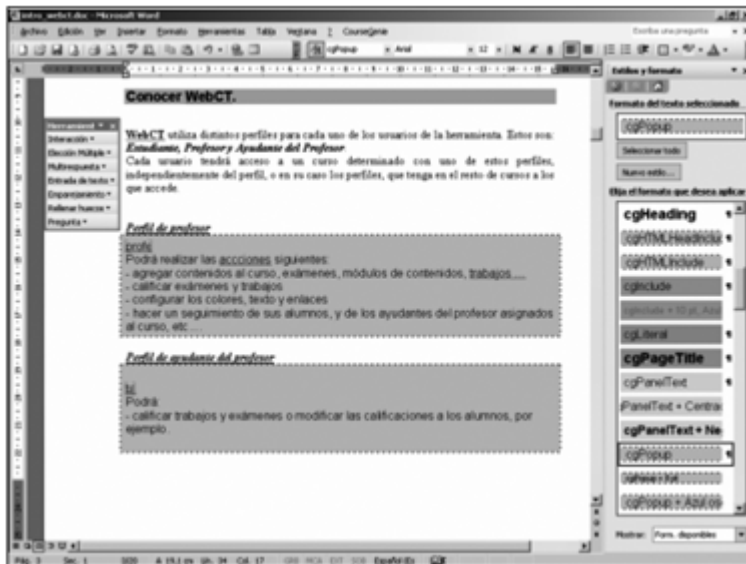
intro_webct.doc - Microsoft Word

Archivo Edición Ver Insertar Formato Herramientas Tabla Ventana ¿ CourseGenie

Escriba una pregunta

cgPopup Arial 12

Conocer WebCT.

Herramient
Interacción
Elección Múltiple
Multirespuesta
Entrada de texto
Emparejamiento
Rellenar huecos
Pregunta

WebCT utiliza distintos perfiles para cada uno de los usuarios de la herramienta. Estos son: Estudiante, Profesor y Ayudante del Profesor.

Cada usuario tendrá acceso a un curso determinado con uno de estos perfiles, independientemente del perfil, o en su caso los perfiles, que tenga en el resto de cursos a los que accede.

Perfil de profesor

profe
Podrá realizar las acciones siguientes:
- agregar contenidos al curso, exámenes, módulos de contenidos, trabajos,...
- calificar exámenes y trabajos
- configurar los colores, texto y enlaces
- hacer un seguimiento de sus alumnos, y de los ayudantes del profesor asignados al curso, etc ...

Perfil de ayudante del profesor

tu
Podrá:
- calificar trabajos y exámenes o modificar las calificaciones a los alumnos, por ejemplo.

Estilos y formato

Formato del texto seleccionado
cgPopup
Seleccionar todo
Nuevo estilo...
Elija el formato que desea aplicar
cgHeading
cgHTMLHeadInclu
cgHTMLInclude
cgInclude
cgInclude + 10 pt
cgLiteral
cgPageTitle
cgPanelText
PanelText + Centra
cgPanelText + Ne
cgPopup
cgPopup + Ari
cgPopup + Arial ce
Mostrar: Form. disponibles

Pág. 1 Sec. 1 1/20 A 19,1 cm Lín. 34 Col. 17 GRB MCA EXT SOB Español (Es